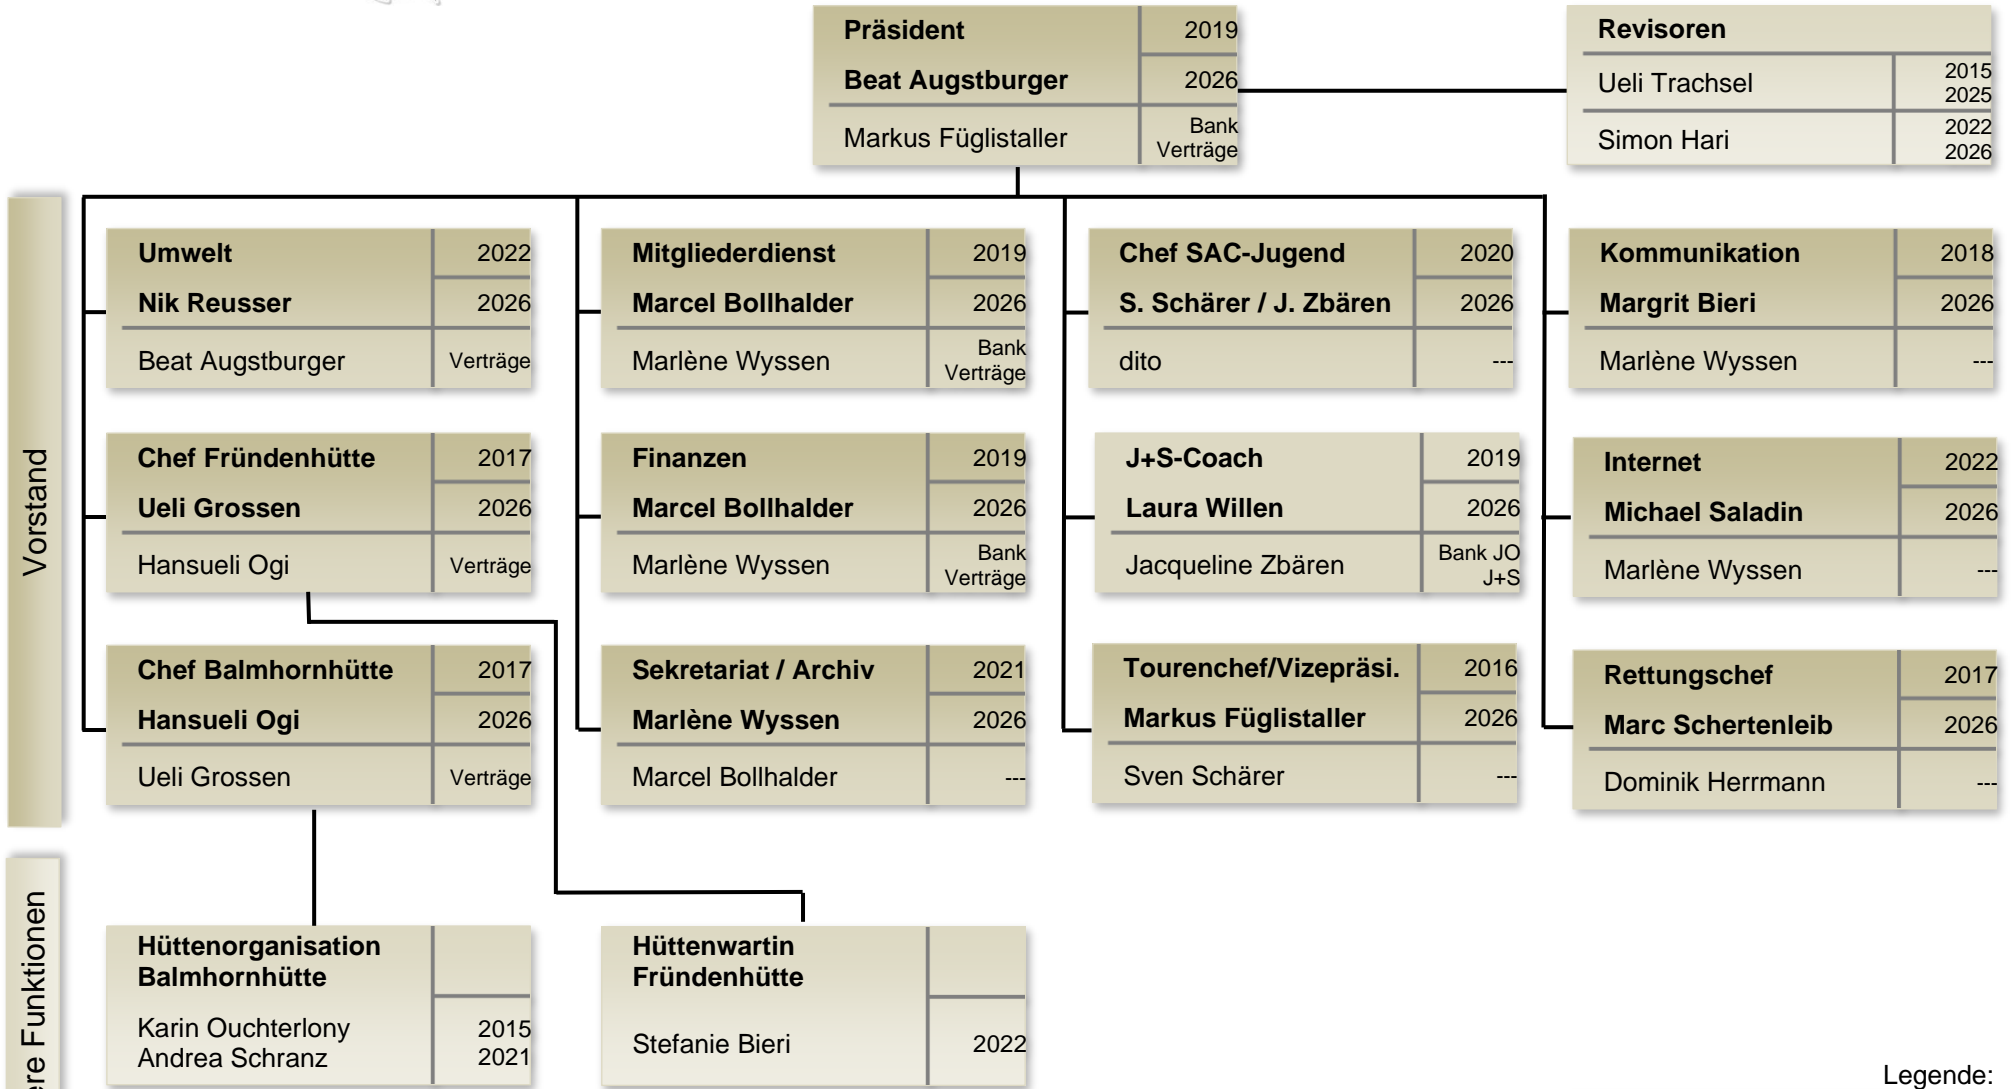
Präsident 2019
Beat Augstburger 2026
Markus Füglistaller Bank Verträge

Revisoren
Ueli Trachsel 2015 2025
Simon Hari 2022 2026

Vorstand

Umwelt 2022
Nik Reusser 2026
Beat Augstburger Verträge

Mitgliederdienst 2019
Marcel Bollhalder 2026
Marlène Wyssen Bank Verträge

Chef SAC-Jugend 2020
S. Schärer / J. Zbären 2026
dito ---

Kommunikation 2018
Margrit Bieri 2026
Marlène Wyssen ---

Chef Fründenhütte 2017
Ueli Grossen 2026
Hansueli Ogi Verträge

Finanzen 2019
Marcel Bollhalder 2026
Marlène Wyssen Bank Verträge

J+S-Coach 2019
Laura Willen 2026
Jacqueline Zbären Bank JO J+S

Internet 2022
Michael Saladin 2026
Marlène Wyssen ---

Chef Balmhornhütte 2017
Hansueli Ogi 2026
Ueli Grossen Verträge

Sekretariat / Archiv 2021
Marlène Wyssen 2026
Marcel Bollhalder ---

Tourenchef/Vizepräsi. 2016
Markus Füglistaller 2026
Sven Schärer ---

Rettungschef 2017
Marc Schertenleib 2026
Dominik Herrmann ---

ere Funktionen

Hüttenorganisation Balmhornhütte
Karin Ouchterlony 2015
Andrea Schranz 2021

Hüttenwartin Fründenhütte
Stefanie Bieri 2022

Legende: